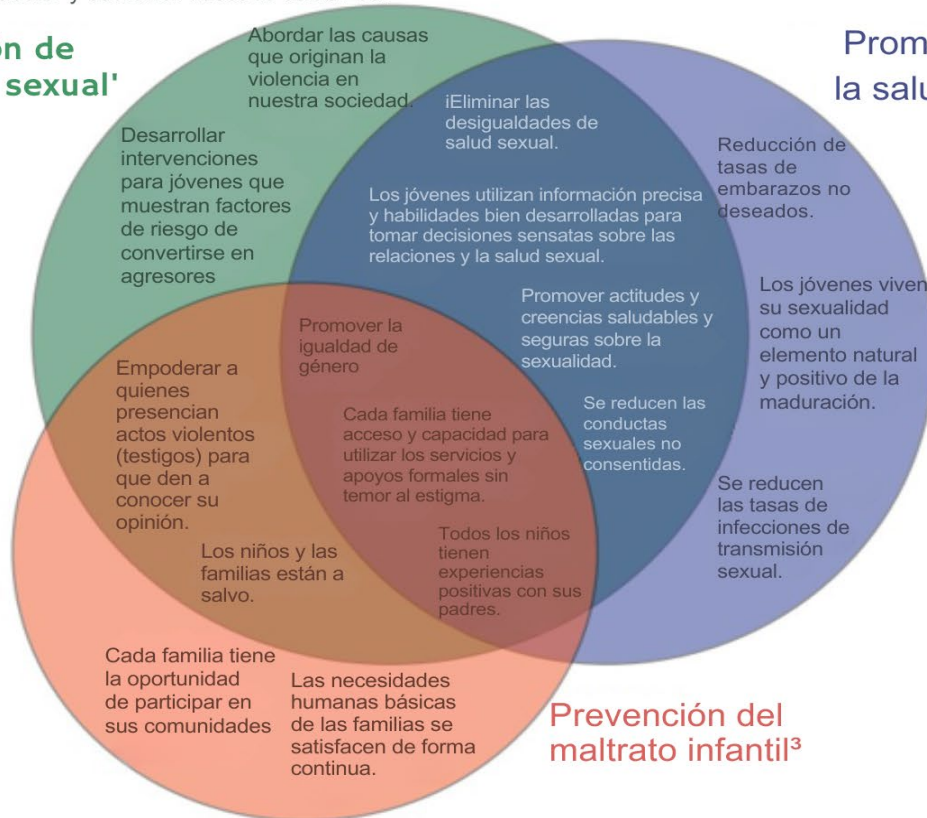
on de
sexual'

Prom
la salu

Abordar las causas que originan la violencia en nuestra sociedad.

¡Eliminar las desigualdades de salud sexual.

Desarrollar intervenciones para jóvenes que muestran factores de riesgo de convertirse en agresores

Reducción de tasas de embarazos no deseados.

Los jóvenes utilizan información precisa y habilidades bien desarrolladas para tomar decisiones sensatas sobre las relaciones y la salud sexual.

Los jóvenes viven su sexualidad como un elemento natural y positivo de la maduración.

Promover actitudes y creencias saludables y seguras sobre la sexualidad.

Promover la igualdad de género

Empoderar a quienes presencian actos violentos (testigos) para que den a conocer su opinión.

Cada familia tiene acceso y capacidad para utilizar los servicios y apoyos formales sin temor al estigma.

Se reducen las conductas sexuales no consentidas.

Se reducen las tasas de infecciones de transmisión sexual.

Los niños y las familias están a salvo.

Todos los niños tienen experiencias positivas con sus padres.

Cada familia tiene la oportunidad de participar en sus comunidades

Las necesidades humanas básicas de las familias se satisfacen de forma continua.

Prevención del maltrato infantil³